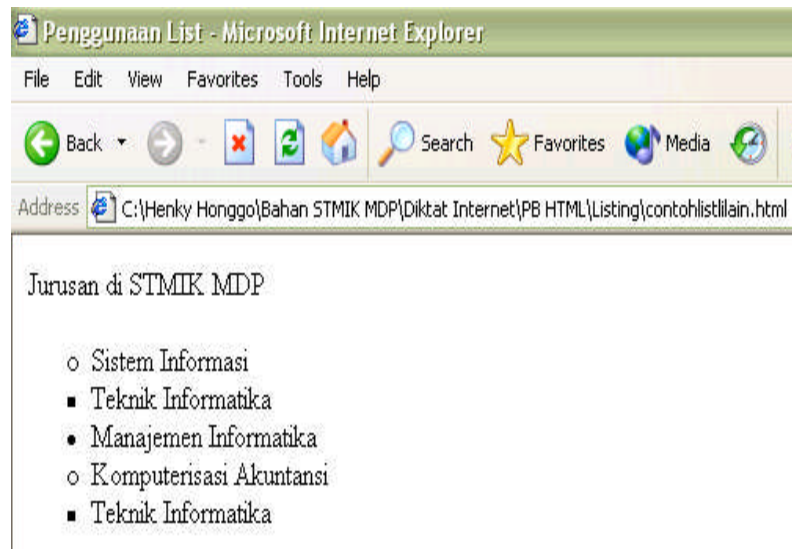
Penggunaan List - Microsoft Internet Explorer

File Edit View Favorites Tools Help

Back Search Favorites Media

Address C:\Henky Honggo\Bahan STMIK MDP\Diktat Internet\PB HTML\Listing\contohlistlilain.html

Jurusan di STMIK MDP

- Sistem Informasi
- Teknik Informatika
- Manajemen Informatika
- Komputerisasi Akuntansi
- Teknik Informatika